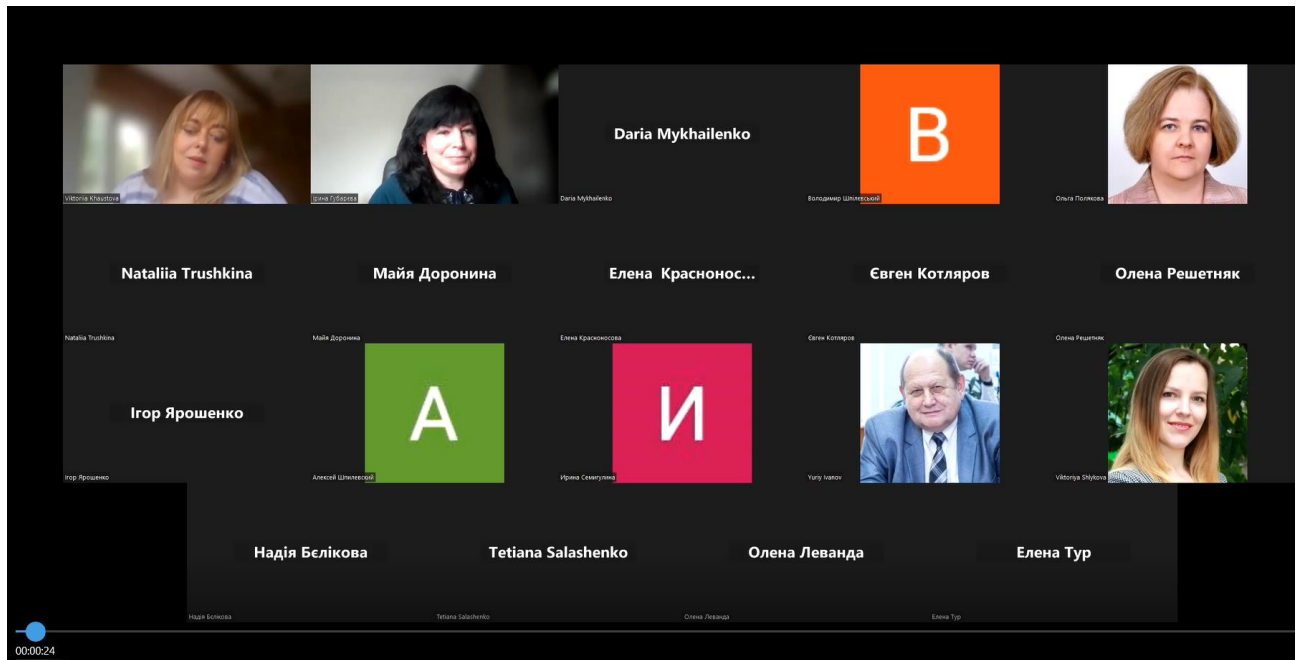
Viktoriia Khaustova

Ірина Губарева

Daria Mykhailenko

Daria Mykhailenko

B

Володимир Шпілевський

Ольга Полякова

Nataliia Trushkina

Nataliia Trushkina

Майя Доронина

Майя Доронина

Елена Красонос...

Елена Красоносова

Євген Котляров

Євген Котляров

Олена Решетняк

Олена Решетняк

Ігор Ярошенко

Ігор Ярошенко

A

Алексей Шпилевский

И

Ирина Семигулина

Yuriy Ivanov

Viktoriya Shlykova

Надія Бєлікова

Надія Бєлікова

Tetiana Salashenko

Tetiana Salashenko

Олена Леванда

Олена Леванда

Елена Тур

Елена Тур

00:00:24